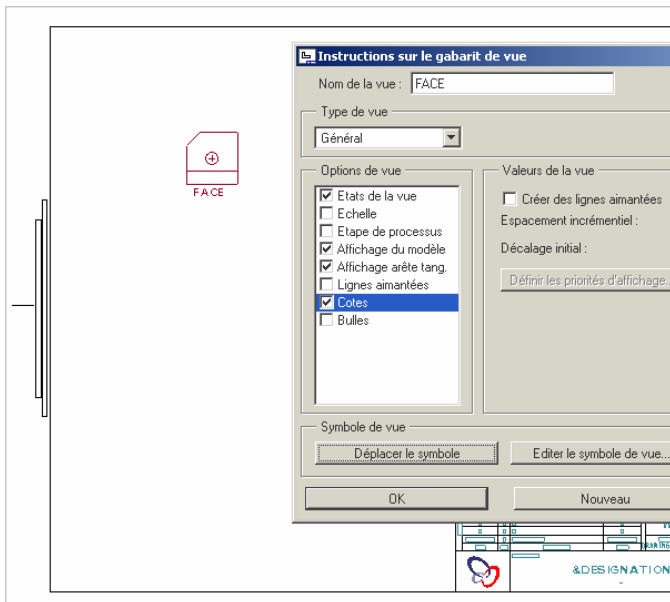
FACE

Instructions sur le gabarit de vue

Nom de la vue : FACE

Type de vue

Général

Options de vue

Etats de la vue
Echelle
Etape de processus
Affichage du modèle
Affichage arête tang.
Lignes aimantées
Cotes
Bulles

Valeurs de la vue

Créer des lignes aimantées

Espacement incrémentiel :

Décalage initial :

Définir les priorités d'affichage...

Symbole de vue

Déplacer le symbole

Editer le symbole de vue...

OK

Nouveau

&DESIGNATION